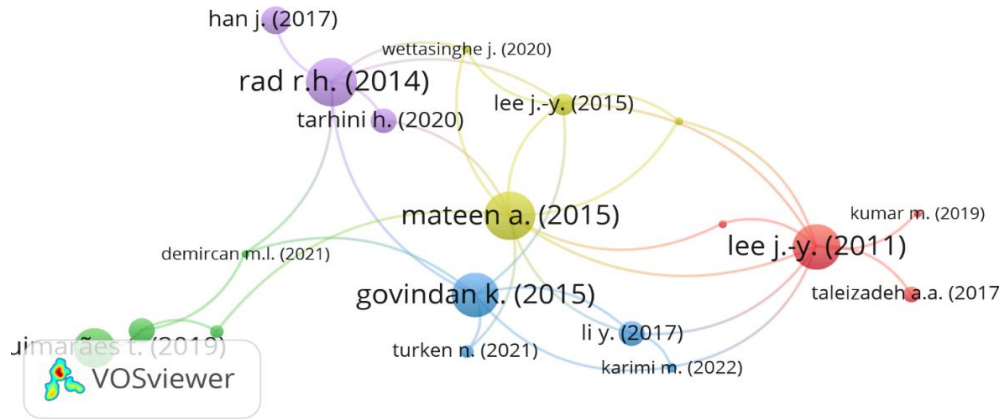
han j. (2017)
wettasinghe j. (2020)
rad r.h. (2014)
lee j.-y. (2015)
tarhini h. (2020)
mateen a. (2015)
kumar m. (2019)
lee j.-y. (2011)
demircan m.l. (2021)
govindan k. (2015)
taleizadeh a.a. (2017
uimarães t. (2019)
li y. (2017)
turken n. (2021)
karimi m. (2022)
VOSviewer